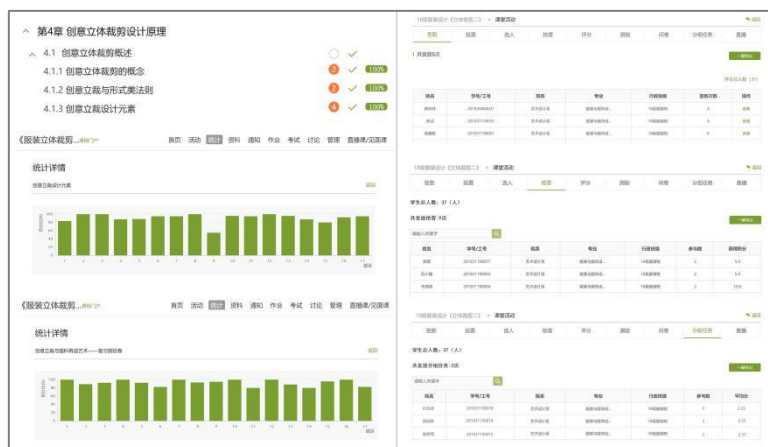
第4章 创意立体裁剪设计原理

4.1 创意立体裁剪概述

4.1.1 创意立体裁剪的概念 2 100%

4.1.2 创意立裁与形式美法则 2 100%

4.1.3 创意立裁设计元素 4 100%

《服装立体裁剪... 首页 活动 统计 资料 通知 作业 考试 讨论 管理 直播课/见面课

统计详情

创意立裁设计元素

《服装立体裁剪... 首页 活动 统计 资料 通知 作业 考试 讨论 管理 直播课/见面课

统计详情

18级服装设计《立体裁剪二》 > 课堂活动

签到 抢答 选人 投票 评分 测验 问卷 分组任务 直播

18级服装设计《立体裁剪二》 > 课堂活动

签到 抢答 选人 投票 评分 测验 问卷 分组任务 直播

学生总人数：37（人）

18级服装设计《立体裁剪二》 > 课堂活动

签到 抢答 选人 投票 评分 测验 问卷 分组任务 直播

学生总人数：37（人）

| 姓名 | 学号/工号 | 院系 | 专业 | 行政班级 | 参与数 | 平均分 |
|---|---|---|---|---|---|---|
| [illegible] | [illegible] | 艺术设计系 | 服装与服饰设... | 18级服装设计 | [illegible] | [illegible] |